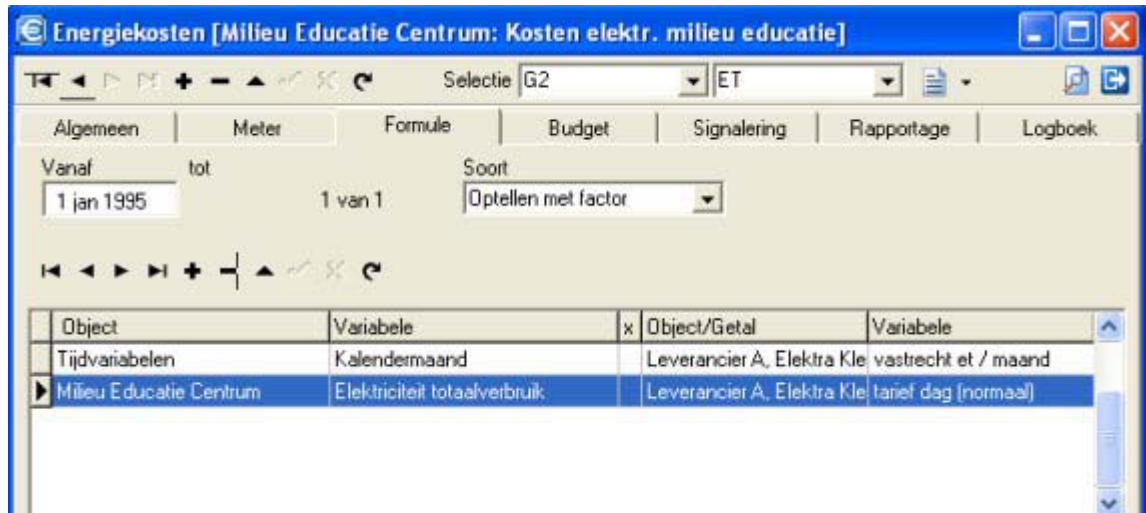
Energiekosten [Milieu Educatie Centrum: Kosten elektr. milieu educatie]

Selectie G2 ET

Algemeen | Meter | Formule | Budget | Signalering | Rapportage | Logboek

Vanaf tot Soort
1 jan 1995 1 van 1 Optellen met factor

| Object | Variabele | x | Object/Getal | Variabele |
|---|---|---|---|---|
| Tijdvariabelen | Kalendermaand | | Leverancier A, Elektra Kle | vastrecht et / maand |
| Milieu Educatie Centrum | Elektriciteit totaalverbruik | | Leverancier A, Elektra Kle | tarief dag (normaal) |